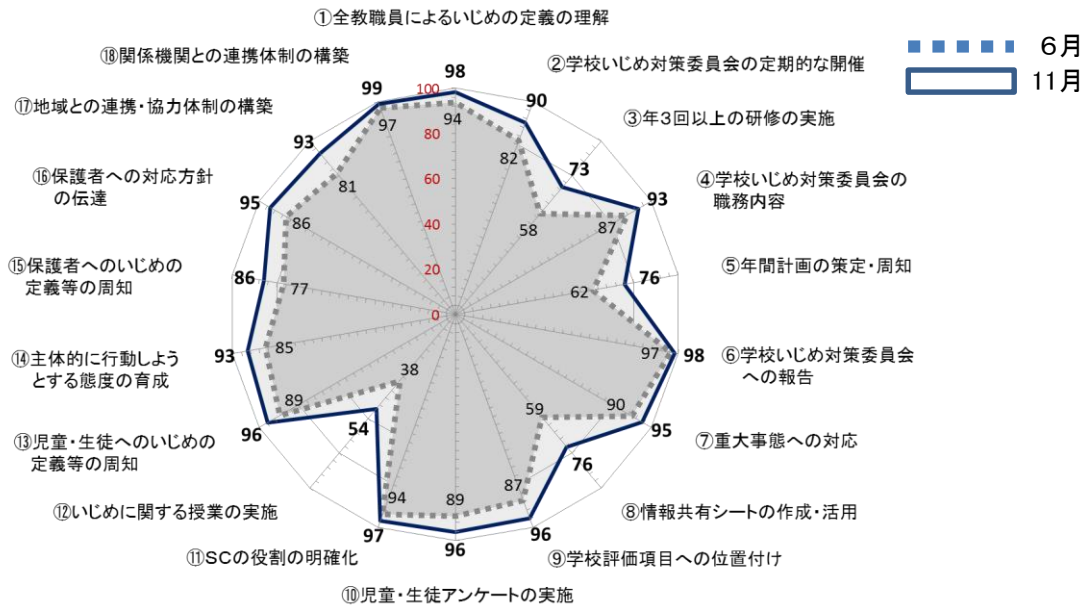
①全教職員によるいじめの定義の理解

⑱関係機関との連携体制の構築

②学校いじめ対策委員会の定期的な開催

⑰地域との連携・協力体制の構築

③年３回以上の研修の実施

⑯保護者への対応方針の伝達

④学校いじめ対策委員会の職務内容

⑮保護者へのいじめの定義等の周知

⑤年間計画の策定・周知

⑭主体的に行動しようとする態度の育成

⑥学校いじめ対策委員会への報告

⑬児童・生徒へのいじめの定義等の周知

⑦重大事態への対応

⑫いじめに関する授業の実施

⑧情報共有シートの作成・活用

⑪SCの役割の明確化

⑨学校評価項目への位置付け

⑩児童・生徒アンケートの実施

６月
11月

100
80
60
40
20
0

98
94
90
82
73
58
93
87
76
62
98
97
95
90
76
59
96
87
96
89
97
94
54
38
96
89
93
85
86
77
95
86
93
81
99
97